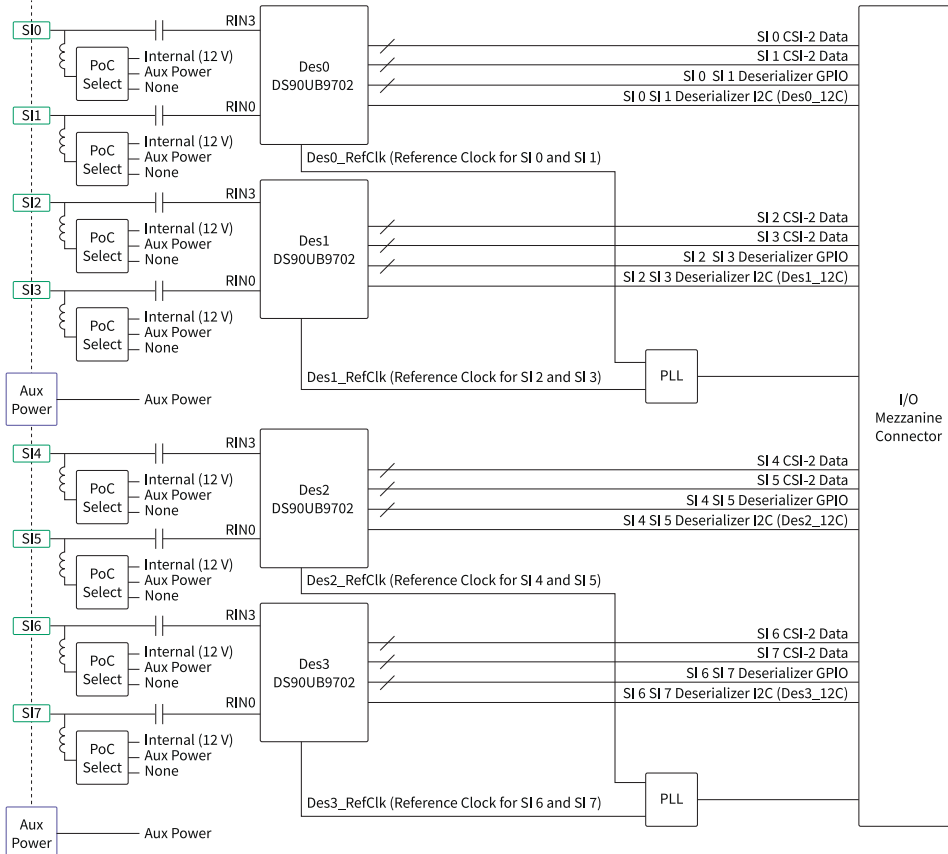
SI0

PoC Select

Internal (12 V)
Aux Power
None

RIN3

Des0
DS90UB9702

SI 0 CSI-2 Data
SI 1 CSI-2 Data
SI 0 SI 1 Deserializer GPIO
SI 0 SI 1 Deserializer I2C (Des0_12C)

SI1

PoC Select

Internal (12 V)
Aux Power
None

RIN0

Des0_RefClk (Reference Clock for SI 0 and SI 1)

SI2

PoC Select

Internal (12 V)
Aux Power
None

RIN3

Des1
DS90UB9702

SI 2 CSI-2 Data
SI 3 CSI-2 Data
SI 2 SI 3 Deserializer GPIO
SI 2 SI 3 Deserializer I2C (Des1_12C)

SI3

PoC Select

Internal (12 V)
Aux Power
None

RIN0

PLL

Des1_RefClk (Reference Clock for SI 2 and SI 3)

Aux Power

Aux Power

I/O Mezzanine Connector

SI4

PoC Select

Internal (12 V)
Aux Power
None

RIN3

Des2
DS90UB9702

SI 4 CSI-2 Data
SI 5 CSI-2 Data
SI 4 SI 5 Deserializer GPIO
SI 4 SI 5 Deserializer I2C (Des2_12C)

SI5

PoC Select

Internal (12 V)
Aux Power
None

RIN0

Des2_RefClk (Reference Clock for SI 4 and SI 5)

SI6

PoC Select

Internal (12 V)
Aux Power
None

RIN3

Des3
DS90UB9702

SI 6 CSI-2 Data
SI 7 CSI-2 Data
SI 6 SI 7 Deserializer GPIO
SI 6 SI 7 Deserializer I2C (Des3_12C)

SI7

PoC Select

Internal (12 V)
Aux Power
None

RIN0

PLL

Des3_RefClk (Reference Clock for SI 6 and SI 7)

Aux Power

Aux Power